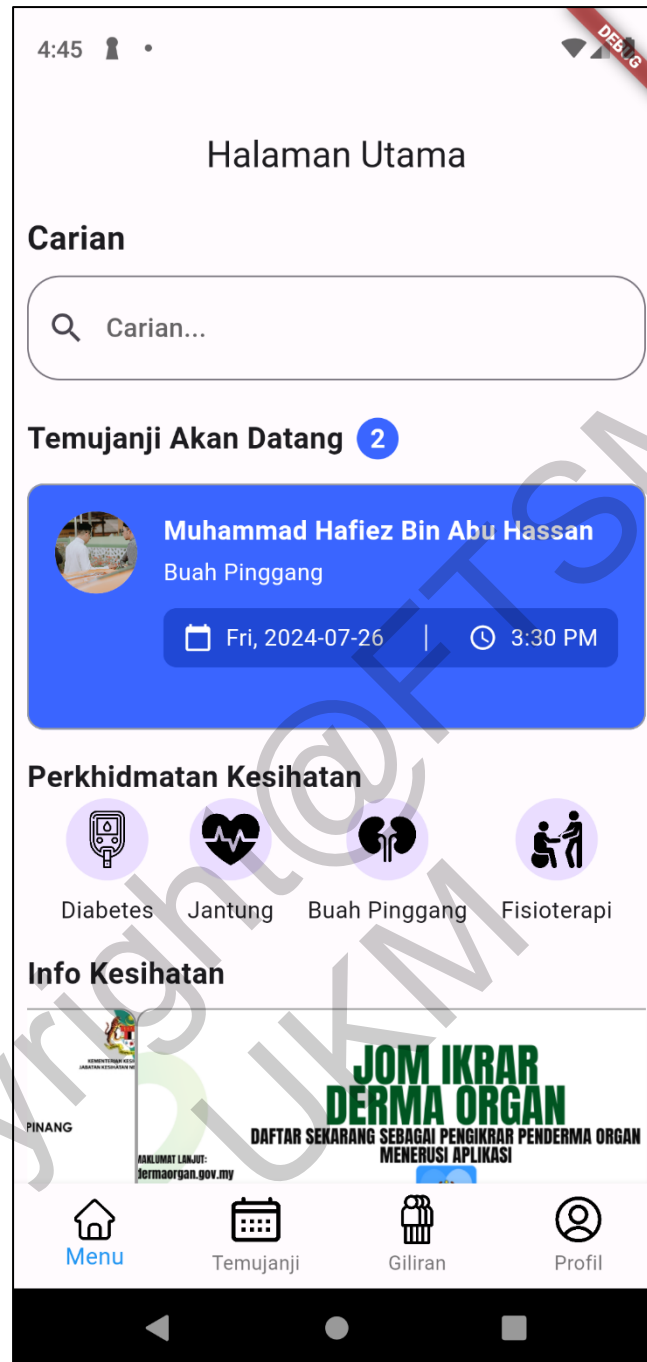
4:45

DEBUG

Halaman Utama

Carian

Carian...

Temujanji Akan Datang 2

Muhammad Hafiez Bin Abu Hassan
Buah Pinggang
Fri, 2024-07-26 | 3:30 PM

Perkhidmatan Kesihatan

Diabetes Jantung Buah Pinggang Fisioterapi

Info Kesihatan

KEMENTERIAN KESIHATAN
JABATAN KESIHATAN NE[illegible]
PINANG

JOM IKRAR
DERMA ORGAN
DAFTAR SEKARANG SEBAGAI PENGIKRAR PENDERMA ORGAN MENERUSI APLIKASI
MAKLUMAT LANJUT:
dermaorgan.gov.my

Menu Temujanji Giliran Profil

copyright@FTSM UKM